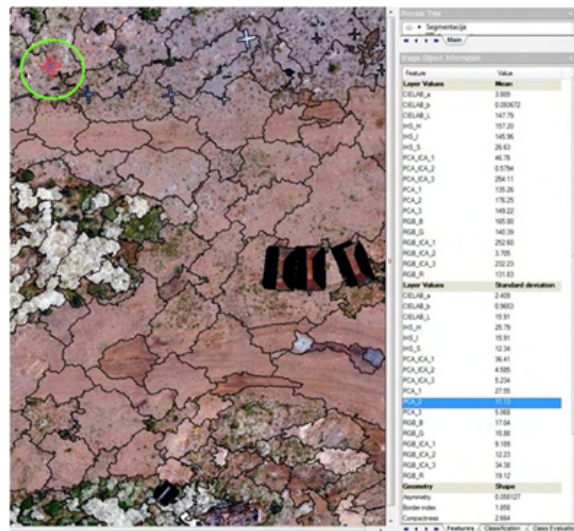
Process Tree
Segmentacija
Main
Image Object Information

| Feature | Value |
|---|---|
| Layer Values | Mean |
| CIELAB_a | 3.889 |
| CIELAB_b | 0.053672 |
| CIELAB_L | 147.79 |
| IHS_H | 157.20 |
| IHS_I | 145.96 |
| IHS_S | 26.63 |
| PCA_ICA_1 | 46.78 |
| PCA_ICA_2 | 0.5784 |
| PCA_ICA_3 | 254.11 |
| PCA_1 | 135.26 |
| PCA_2 | 176.25 |
| PCA_3 | 149.22 |
| RGB_B | 165.80 |
| RGB_G | 140.39 |
| RGB_ICA_1 | 252.60 |
| RGB_ICA_2 | 3.705 |
| RGB_ICA_3 | 232.23 |
| RGB_R | 131.83 |
| Layer Values | Standard deviation |
| CIELAB_a | 2.409 |
| CIELAB_b | 0.9653 |
| CIELAB_L | 15.91 |
| IHS_H | 25.79 |
| IHS_I | 15.91 |
| IHS_S | 12.34 |
| PCA_ICA_1 | 36.41 |
| PCA_ICA_2 | 4.585 |
| PCA_ICA_3 | 5.234 |
| PCA_1 | 27.55 |
| PCA_2 | 11.13 |
| PCA_3 | 5.068 |
| RGB_B | 17.04 |
| RGB_G | 15.88 |
| RGB_ICA_1 | 9.189 |
| RGB_ICA_2 | 12.23 |
| RGB_ICA_3 | 34.38 |
| RGB_R | 19.12 |
| Geometry | Shape |
| Asymmetry | 0.058127 |
| Border index | 1.858 |
| Compactness | 2.664 |

Features | Classification | Class Evaluatio